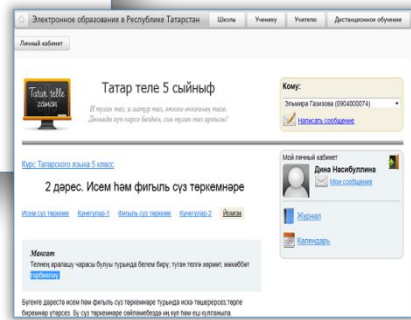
Электронное образование в Республике Татарстан | Школы | Ученику | Учителю | Дистанционное обучение

Личный кабинет

Tatar tele zamani

Татар теле 5 сыйныф

И туган тел, и матур тел, әткәм-әнкәмнең теле. Дөньяда күп нәрсә белдем, син туган тел аркасында!

Кому:

Эльмира Газизова (0904000074)

Написать сообщение

Курс Татарского языка 5 класс

2 дәрес. Исем һәм фигыль сүз төркемнәре

Исем сүз төркеме | Күнегүләр-1 | Фигыль сүз төркеме | Күнегүләр-2 | Йомгак

Максат

Телнең аралашу чарасы булуы турында белем бирү; туган телгә хөрмәт, мәхәббәт тәрбияләү

Бүгенге дәрестә исем һәм фигыль сүз төркемнәре турында искә төшерерсез,төрле биремнәр үтәрсез. Бу сүз төркемнәре сөйләмебездә иң күп һәм еш кулланыла

Мой личный кабинет

Дина Насибуллина

Мои сообщения

Журнал

Календарь